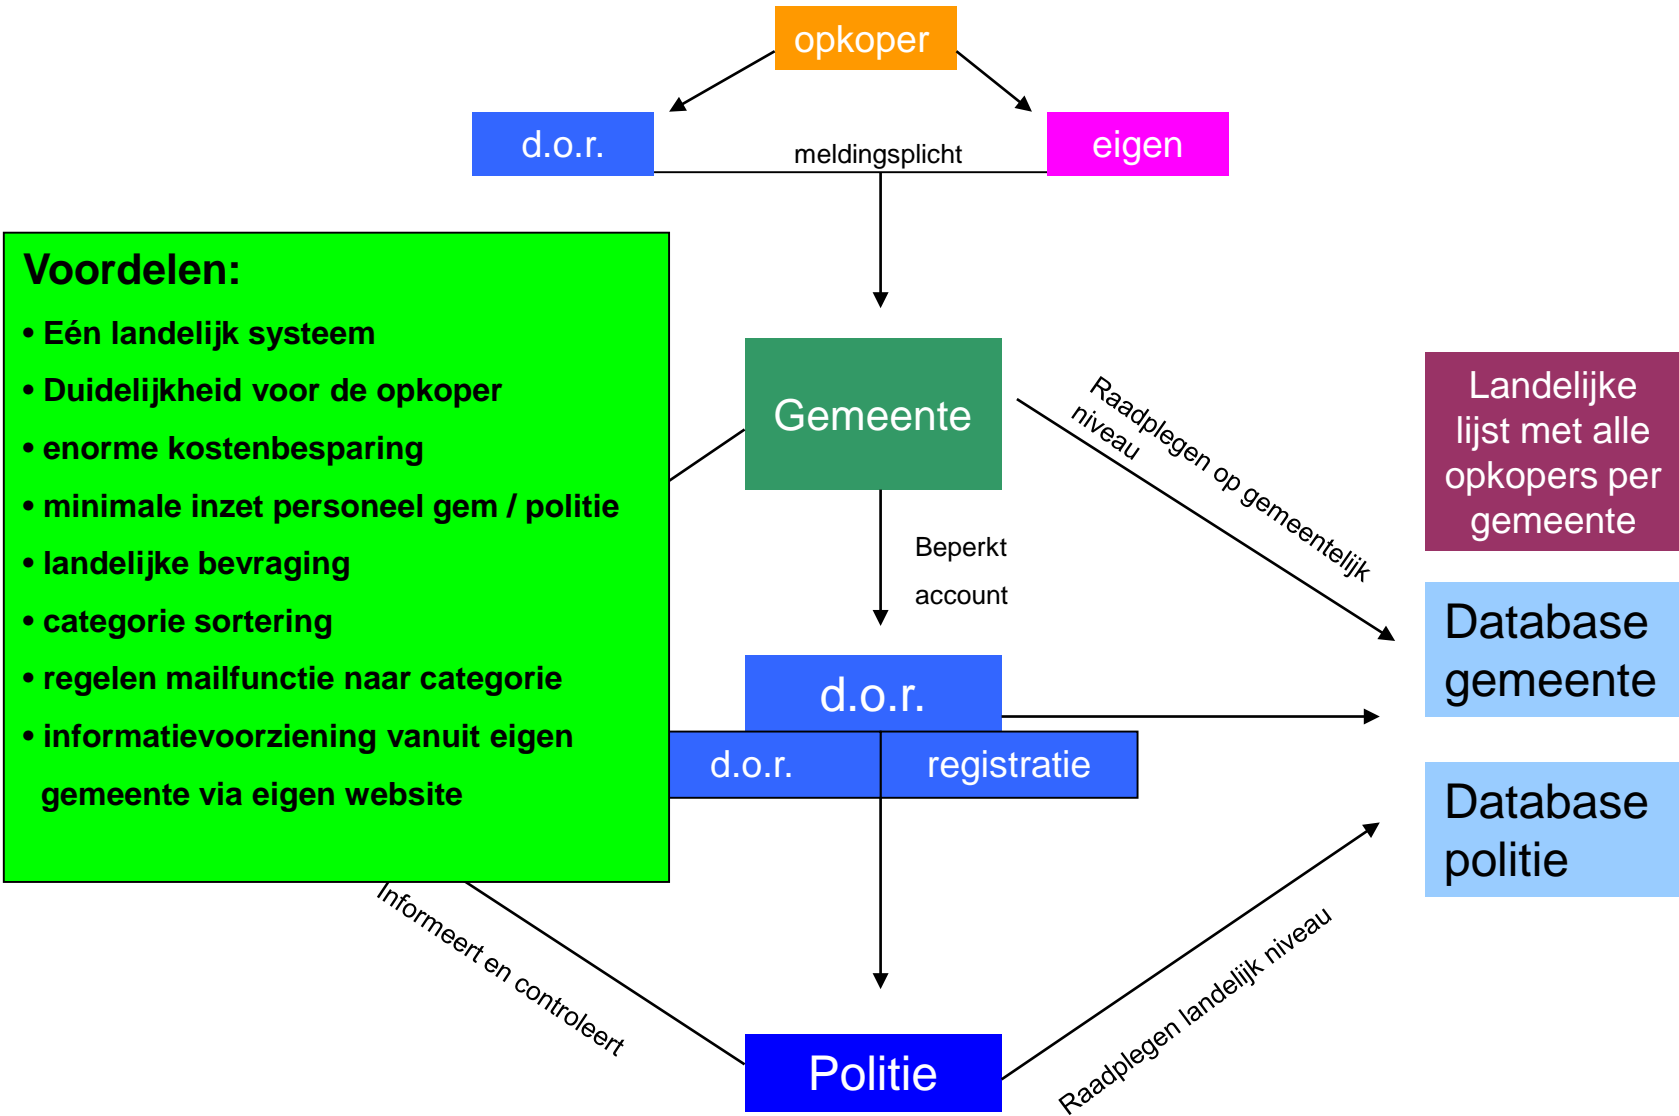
opkoper

d.o.r.

eigen

meldingsplicht

Voordelen:
• Eén landelijk systeem
• Duidelijkheid voor de opkoper
• enorme kostenbesparing
• minimale inzet personeel gem / politie
• landelijke bevraging
• categorie sortering
• regelen mailfunctie naar categorie
• informatievoorziening vanuit eigen gemeente via eigen website

Gemeente

Raadplegen op gemeentelijk niveau

Landelijke lijst met alle opkopers per gemeente

Beperkt account

d.o.r.

d.o.r.

registratie

Database gemeente

Database politie

Informeert en controleert

Politie

Raadplegen landelijk niveau